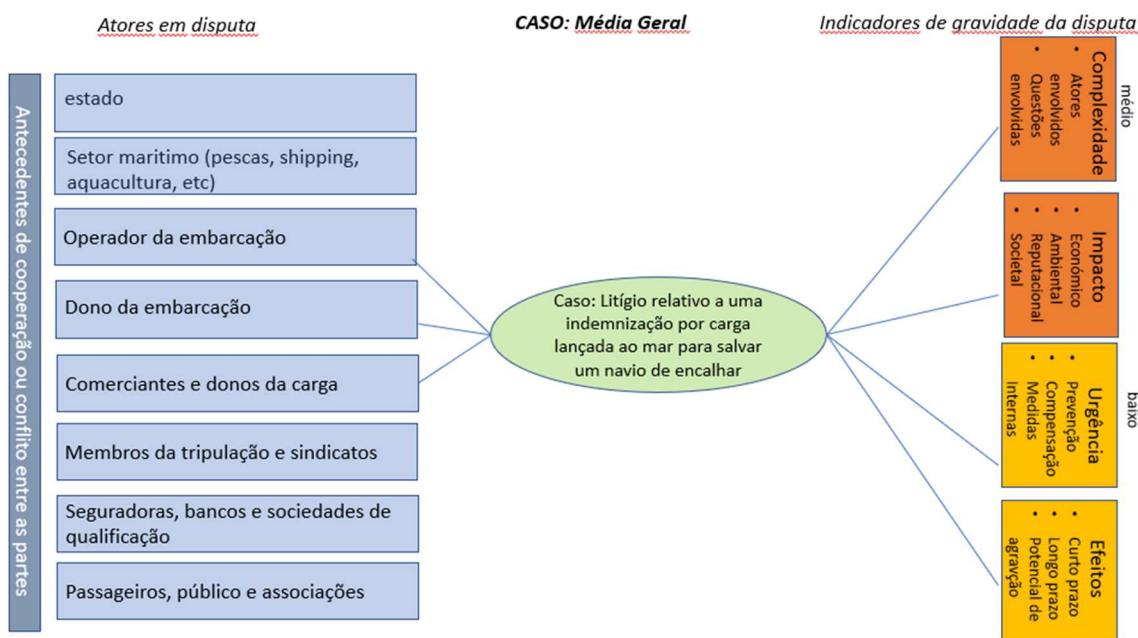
Atores em disputa

CASO: Média Geral

Indicadores de gravidade da disputa

Antecedentes de cooperação ou conflito entre as partes

estado

Setor maritimo (pescas, shipping, aquacultura, etc)

Operador da embarcação

Dono da embarcação

Comerciantes e donos da carga

Membros da tripulação e sindicatos

Seguradoras, bancos e sociedades de qualificação

Passageiros, público e associações

Caso: Litígio relativo a uma indemnização por carga lançada ao mar para salvar um navio de encalhar

médio

Complexidade
• Atores envolvidos
• Questões envolvidas

Impacto
• Económico
• Ambiental
• Reputacional
• Societal

baixo

Urgência
• Prevenção
• Compensação
• Medidas Internas

Efeitos
• Curto prazo
• Longo prazo
• Potencial de agravação